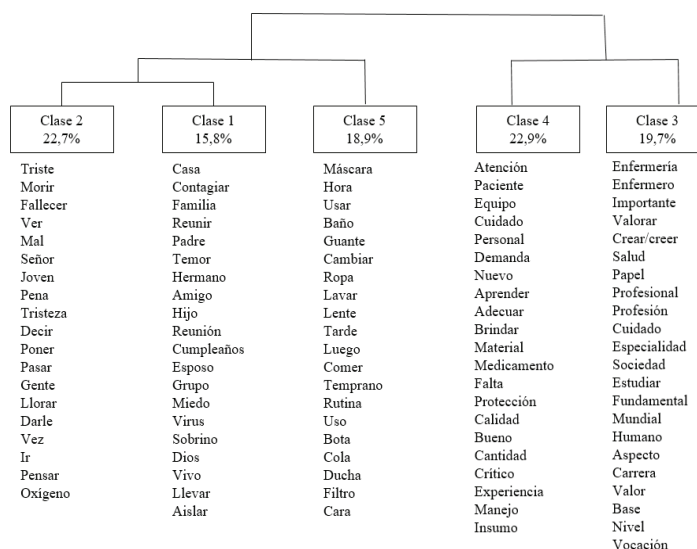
Clase 2
22,7%

Triste
Morir
Fallecer
Ver
Mal
Señor
Joven
Pena
Tristeza
Decir
Poner
Pasar
Gente
Llorar
Darle
Vez
Ir
Pensar
Oxígeno

Clase 1
15,8%

Casa
Contagiar
Familia
Reunir
Padre
Temor
Hermano
Amigo
Hijo
Reunión
Cumpleaños
Esposo
Grupo
Miedo
Virus
Sobrino
Dios
Vivo
Llevar
Aislar

Clase 5
18,9%

Máscara
Hora
Usar
Baño
Guante
Cambiar
Ropa
Lavar
Lente
Tarde
Luego
Comer
Temprano
Rutina
Uso
Bota
Cola
Ducha
Filtro
Cara

Clase 4
22,9%

Atención
Paciente
Equipo
Cuidado
Personal
Demanda
Nuevo
Aprender
Adecuar
Brindar
Material
Medicamento
Falta
Protección
Calidad
Bueno
Cantidad
Crítico
Experiencia
Manejo
Insumo

Clase 3
19,7%

Enfermería
Enfermero
Importante
Valorar
Crear/creer
Salud
Papel
Profesional
Profesión
Cuidado
Especialidad
Sociedad
Estudiar
Fundamental
Mundial
Humano
Aspecto
Carrera
Valor
Base
Nivel
Vocación